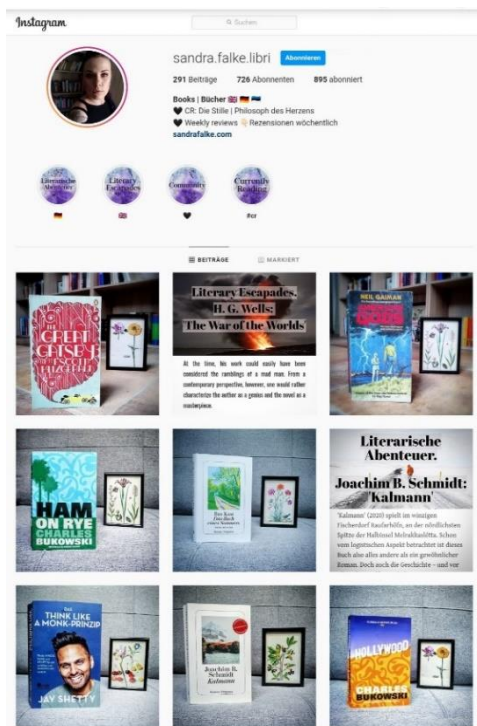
Instagram

Suchen

sandra.falke.libri Abonnieren

291 Beiträge 726 Abonnenten 895 abonniert

Books | Bücher 🇬🇧 🇩🇪 🇪🇪
🖤 CR: Die Stille | Philosoph des Herzens
🖤 Weekly reviews 👇 Rezensionen wöchentlich
sandrafalke.com

Literarische Abenteuer
Literary Escapades
Community
Currently Reading

🇩🇪 🇬🇧 🖤 #cr

BEITRÄGE MARKIERT

THE GREAT GATSBY

Literary Escapades. H. G. Wells: The War of the Worlds

At the time, his work could easily have been considered the ramblings of a mad man. From a contemporary perspective, however, one would rather characterize the author as a genius and the novel as a masterpiece.

NEIL GAIMAN

HAM ON RYE CHARLES BUKOWSKI

Das Buch

Literarische Abenteuer. Joachim B. Schmidt: 'kalmann'

'Kalmann' (2020) spielt im winzigen Fischerdorf Raufarhöfn, an der nördlichsten Spitze der Halbinsel Melrakkaslétta. Schon vom logistischen Aspekt betrachtet ist dieses Buch also alles andere als ein gewöhnlicher Roman. Doch auch die Geschichte – und vor

THINK LIKE A MONK-PRINZIP JAY SHETTY

Joachim B. Schmidt Kalmann

HOLLYWOOD CHARLES BUKOWSKI